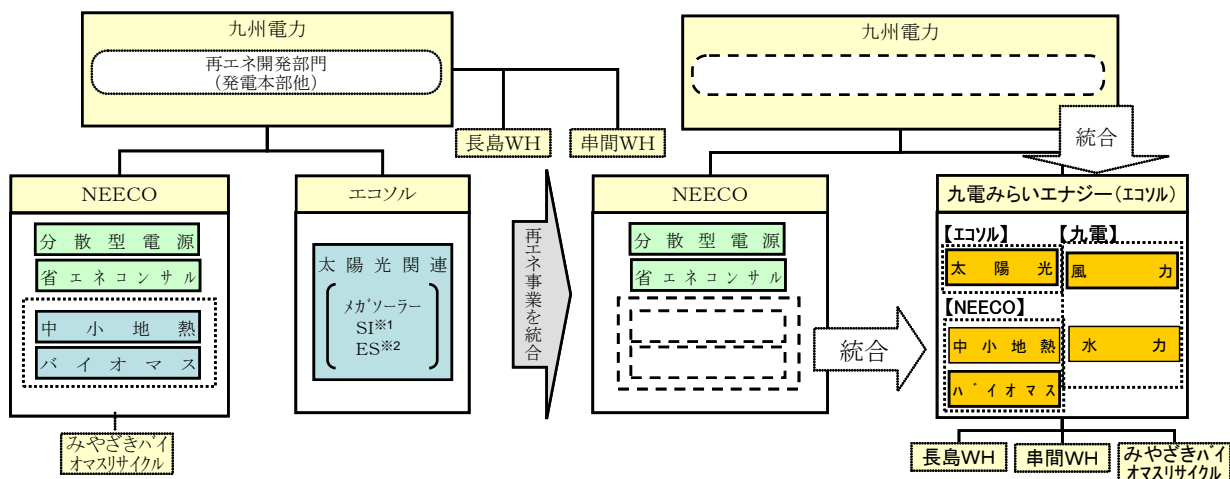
九州電力

再エネ開発部門
（発電本部他）

長島WH

串間WH

NEECO

分散型電源

省エネコンサル

中小地熱

バイオマス

みやざきバイオマスリサイクル

エコソル

太陽光関連

メガソーラー
SI$^{※1}$
ES$^{※2}$

再エネ事業を統合

九州電力

統合

NEECO

分散型電源

省エネコンサル

統合

九電みらいエナジー（エコソル）

【エコソル】

太陽光

【九電】

風力

【NEECO】

中小地熱

水力

バイオマス

長島WH

串間WH

みやざきバイオマスリサイクル